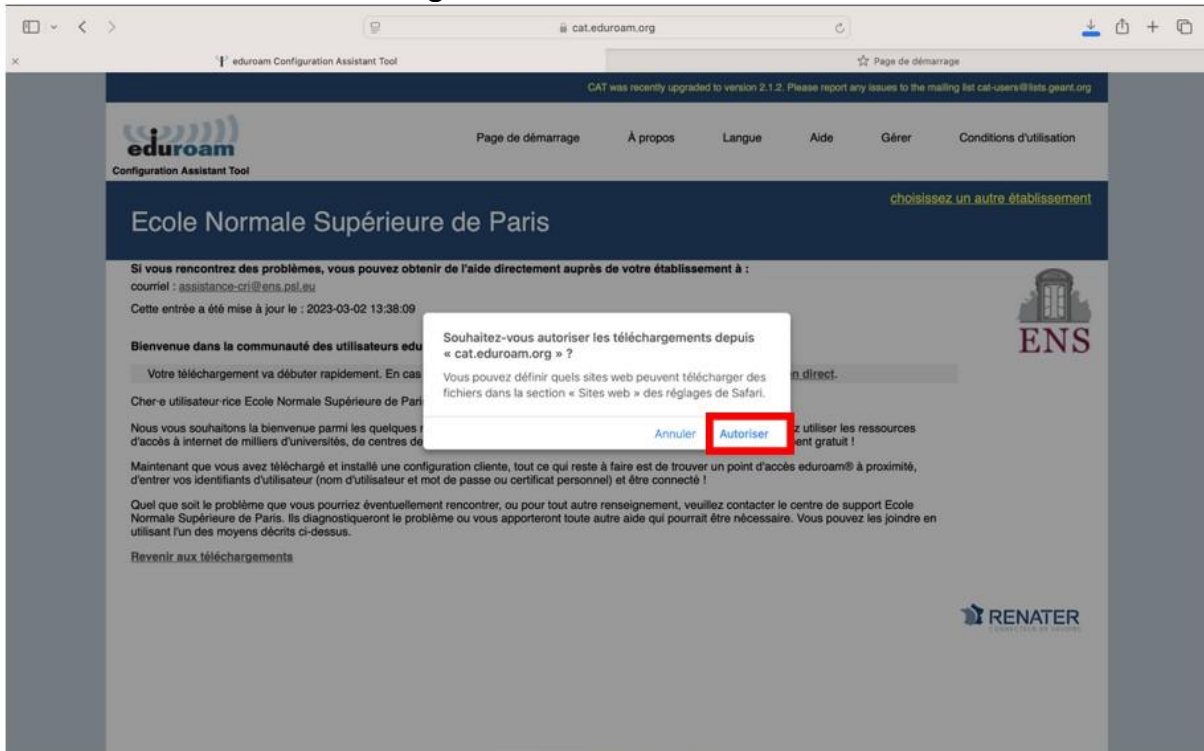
cat.eduroam.org

eduroam Configuration Assistant Tool

Page de démarrage

CAT was recently upgraded to version 2.1.2. Please report any issues to the mailing list cat-users@lists.geant.org

eduroam
Configuration Assistant Tool

Page de démarrage À propos Langue Aide Gérer Conditions d'utilisation

choisissez un autre établissement

Ecole Normale Supérieure de Paris

Si vous rencontrez des problèmes, vous pouvez obtenir de l'aide directement auprès de votre établissement à :
courriel : assistance-cri@ens.psl.eu

Cette entrée a été mise à jour le : 2023-03-02 13:38:09

Bienvenue dans la communauté des utilisateurs edu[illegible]

Votre téléchargement va débuter rapidement. En cas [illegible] n direct.

Cher·e utilisateur·rice Ecole Normale Supérieure de Pari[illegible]

Nous vous souhaitons la bienvenue parmi les quelques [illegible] z utiliser les ressources d'accès à internet de milliers d'universités, de centres de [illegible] ent gratuit !

Maintenant que vous avez téléchargé et installé une configuration cliente, tout ce qui reste à faire est de trouver un point d'accès eduroam® à proximité, d'entrer vos identifiants d'utilisateur (nom d'utilisateur et mot de passe ou certificat personnel) et être connecté !

Quel que soit le problème que vous pourriez éventuellement rencontrer, ou pour tout autre renseignement, veuillez contacter le centre de support Ecole Normale Supérieure de Paris. Ils diagnostiqueront le problème ou vous apporteront toute autre aide qui pourrait être nécessaire. Vous pouvez les joindre en utilisant l'un des moyens décrits ci-dessus.

Revenir aux téléchargements

Souhaitez-vous autoriser les téléchargements depuis « cat.eduroam.org » ?

Vous pouvez définir quels sites web peuvent télécharger des fichiers dans la section « Sites web » des réglages de Safari.

Annuler Autoriser

ENS

RENATER